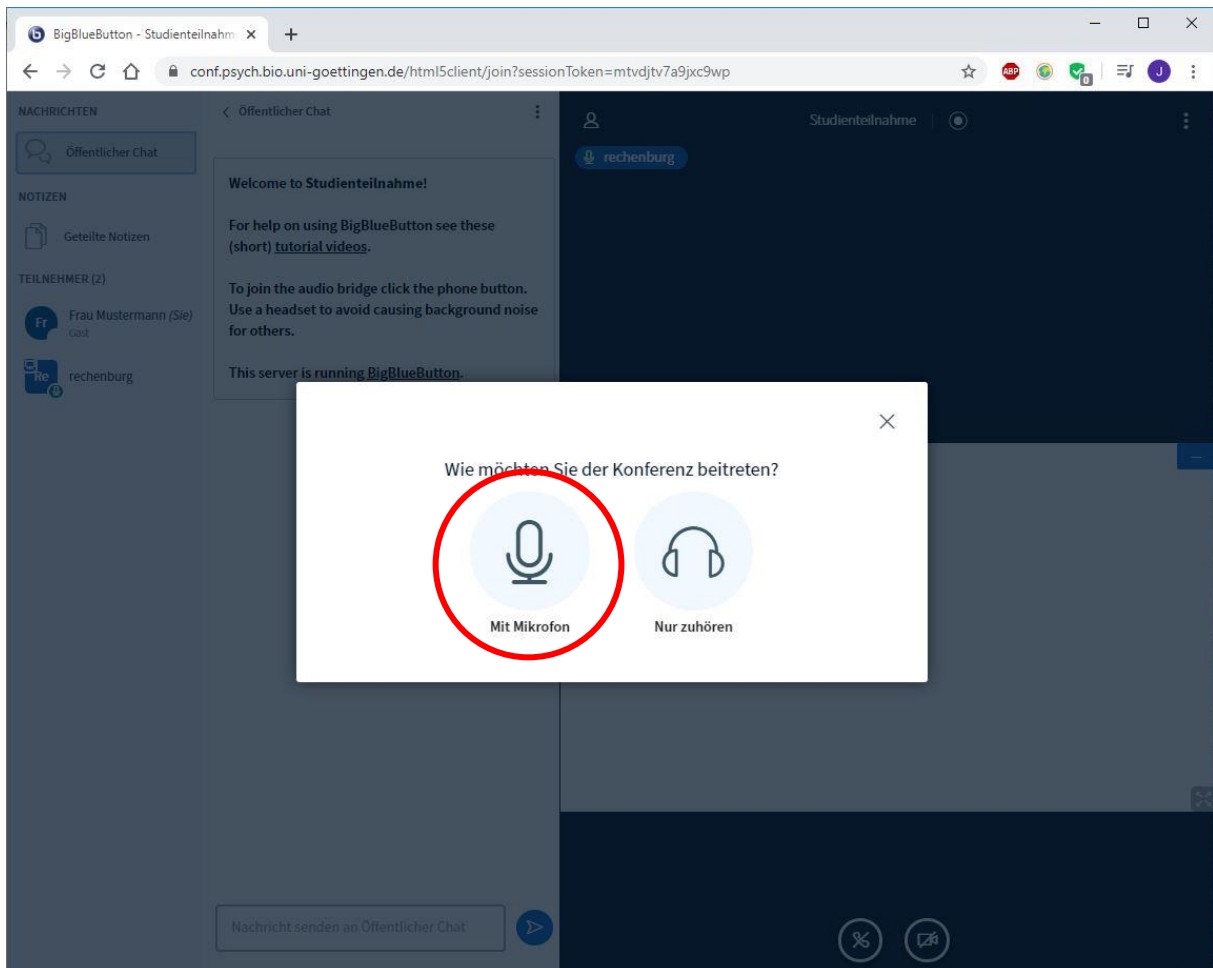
BigBlueButton - Studienteilnahm ×
+
conf.psych.bio.uni-goettingen.de/html5client/join?sessionToken=mtvdjtv7a9jxc9wp
ABP
0
J

NACHRICHTEN
Öffentlicher Chat
NOTIZEN
Geteilte Notizen
TEILNEHMER (2)
Fr
Frau Mustermann (Sie)
Gast
Re
rechenburg

Öffentlicher Chat

Welcome to Studienteilnahme!

For help on using BigBlueButton see these (short) tutorial videos.

To join the audio bridge click the phone button. Use a headset to avoid causing background noise for others.

This server is running BigBlueButton.

Studienteilnahme
rechenburg

Wie möchten Sie der Konferenz beitreten?

Mit Mikrofon
Nur zuhören

Nachricht senden an Öffentlicher Chat